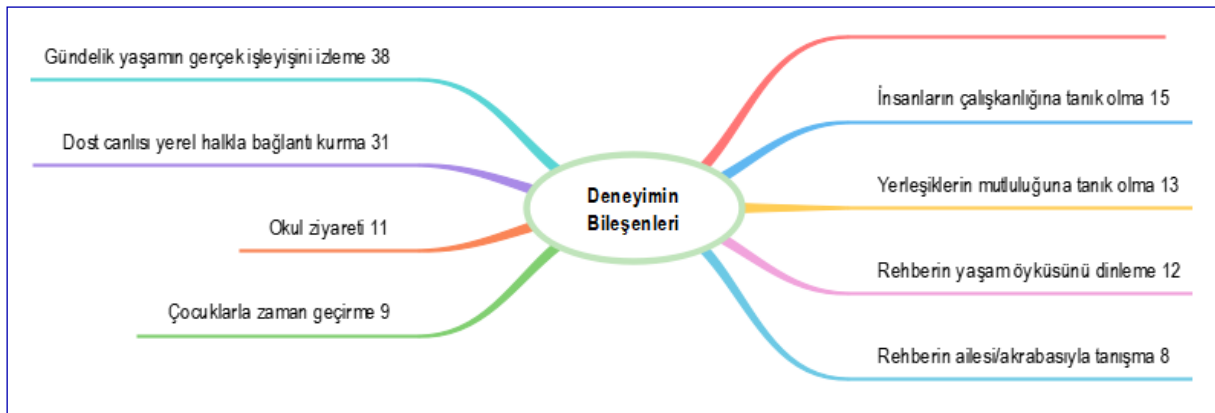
Deneyimin Bileşenleri

Gündelik yaşamın gerçek işleyişini izleme 38

Dost canlısı yerel halkla bağlantı kurma 31

Okul ziyareti 11

Çocuklarla zaman geçirme 9

İnsanların çalışkanlığına tanık olma 15

Yerleşiklerin mutluluğuna tanık olma 13

Rehberin yaşam öyküsünü dinleme 12

Rehberin ailesi/akrabasıyla tanışma 8